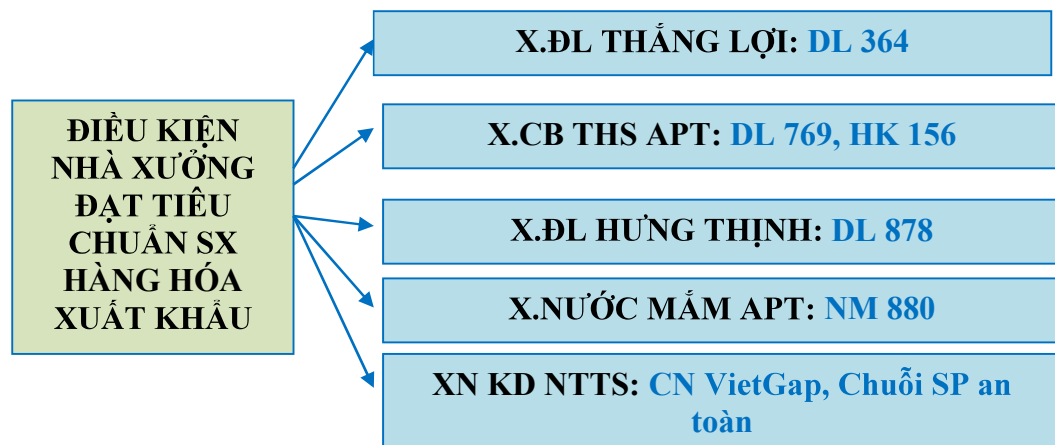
ĐIỀU KIỆN NHÀ XƯỞNG ĐẠT TIÊU CHUẨN SX HÀNG HÓA XUẤT KHẨU

X.ĐL THẮNG LỢI: DL 364

X.CB THS APT: DL 769, HK 156

X.ĐL HƯNG THỊNH: DL 878

X.NƯỚC MẮM APT: NM 880

XN KD NTTS: CN VietGap, Chuỗi SP an toàn